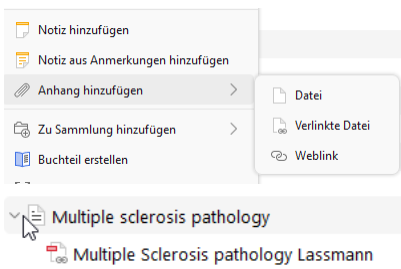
Notiz hinzufügen
Notiz aus Anmerkungen hinzufügen
Anhang hinzufügen
Datei
Verlinkte Datei
Weblink
Zu Sammlung hinzufügen
Buchteil erstellen
Multiple sclerosis pathology
Multiple Sclerosis pathology Lassmann